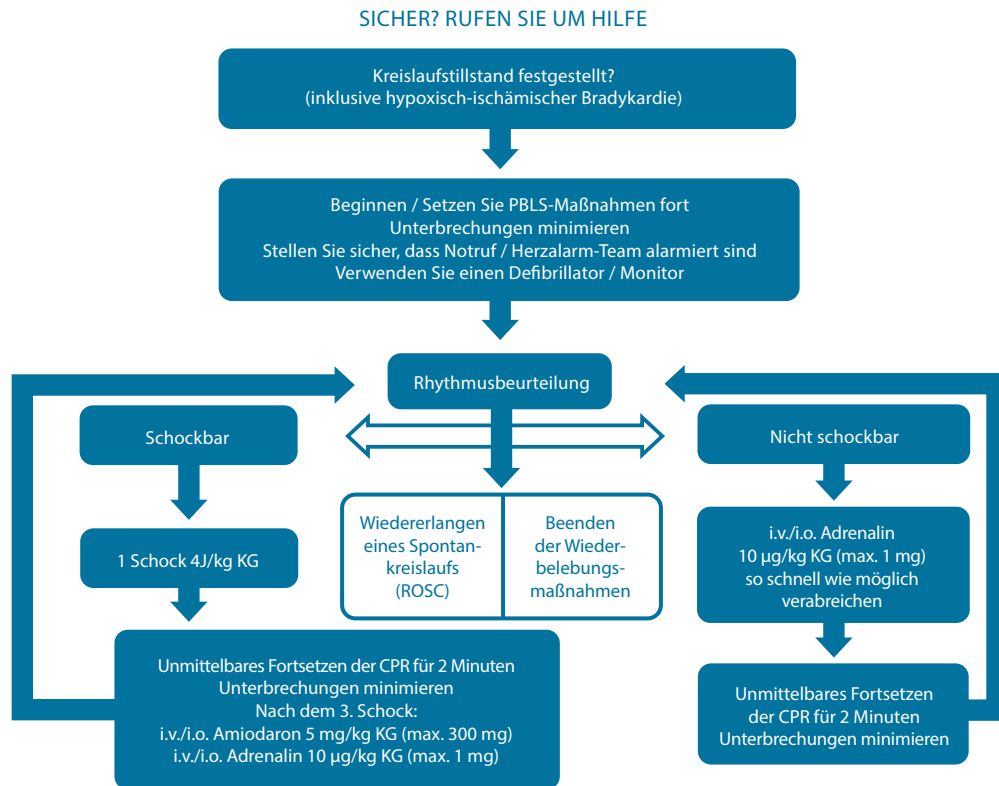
SICHER? RUFEN SIE UM HILFE

Kreislaufstillstand festgestellt?
(inklusive hypoxisch-ischämischer Bradykardie)

Beginnen / Setzen Sie PBLS-Maßnahmen fort
Unterbrechungen minimieren
Stellen Sie sicher, dass Notruf / Herzalarm-Team alarmiert sind
Verwenden Sie einen Defibrillator / Monitor

Rhythmusbeurteilung

Schockbar

1 Schock 4J/kg KG

Unmittelbares Fortsetzen der CPR für 2 Minuten
Unterbrechungen minimieren
Nach dem 3. Schock:
i.v./i.o. Amiodaron 5 mg/kg KG (max. 300 mg)
i.v./i.o. Adrenalin 10 µg/kg KG (max. 1 mg)

Wiedererlangen eines Spontankreislaufs (ROSC)

Beenden der Wiederbelebungsmaßnahmen

Nicht schockbar

i.v./i.o. Adrenalin
10 µg/kg KG (max. 1 mg)
so schnell wie möglich verabreichen

Unmittelbares Fortsetzen der CPR für 2 Minuten
Unterbrechungen minimieren